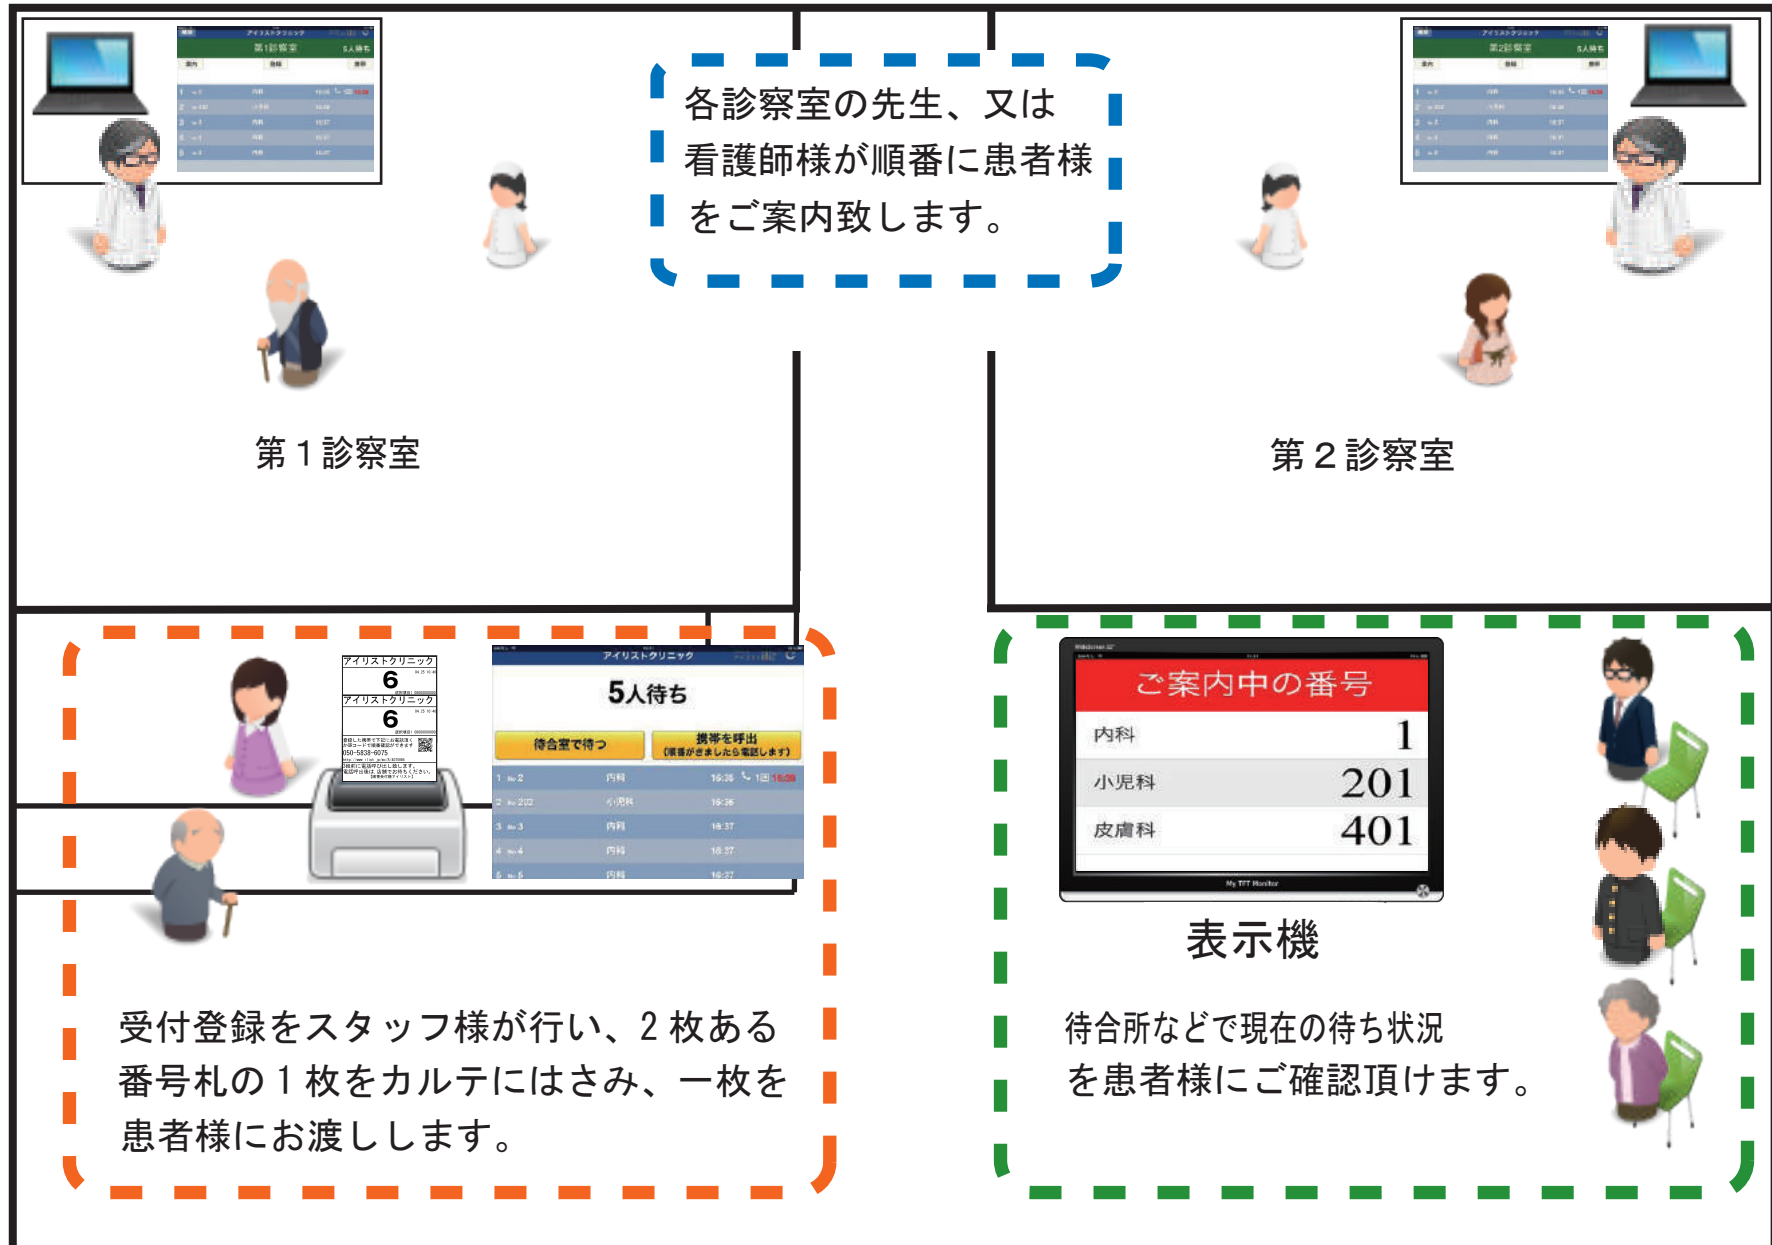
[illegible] アイリストクリニック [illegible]
第1診察室 5人待ち
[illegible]

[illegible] アイリストクリニック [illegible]
第2診察室 5人待ち
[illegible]

各診察室の先生、又は看護師様が順番に患者様をご案内致します。

第１診察室

第２診察室

アイリストクリニック
6
アイリストクリニック
6
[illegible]

アイリストクリニック
5人待ち
待合室で待つ
携帯を呼出 (順番がきましたら電話します)
1 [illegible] 内科 16:36 1回 16:36
2 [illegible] 小児科 16:36
3 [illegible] 内科 16:37
4 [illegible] 内科 16:37
5 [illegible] 内科 16:37

ご案内中の番号

| 内科 | 1 |
|---|---|
| 小児科 | 201 |
| 皮膚科 | 401 |

My TFT Monitor

表示機

受付登録をスタッフ様が行い、２枚ある番号札の１枚をカルテにはさみ、一枚を患者様にお渡しします。

待合所などで現在の待ち状況を患者様にご確認頂けます。